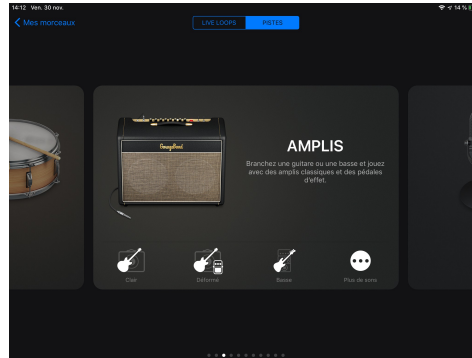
14:12 Ven. 30 nov.

14 %

Mes morceaux

LIVE LOOPS

PISTES

GarageBand

AMPLIS

Branchez une guitare ou une basse et jouez avec des amplis classiques et des pédales d'effet.

Clair

Déformé

Basse

Plus de sons